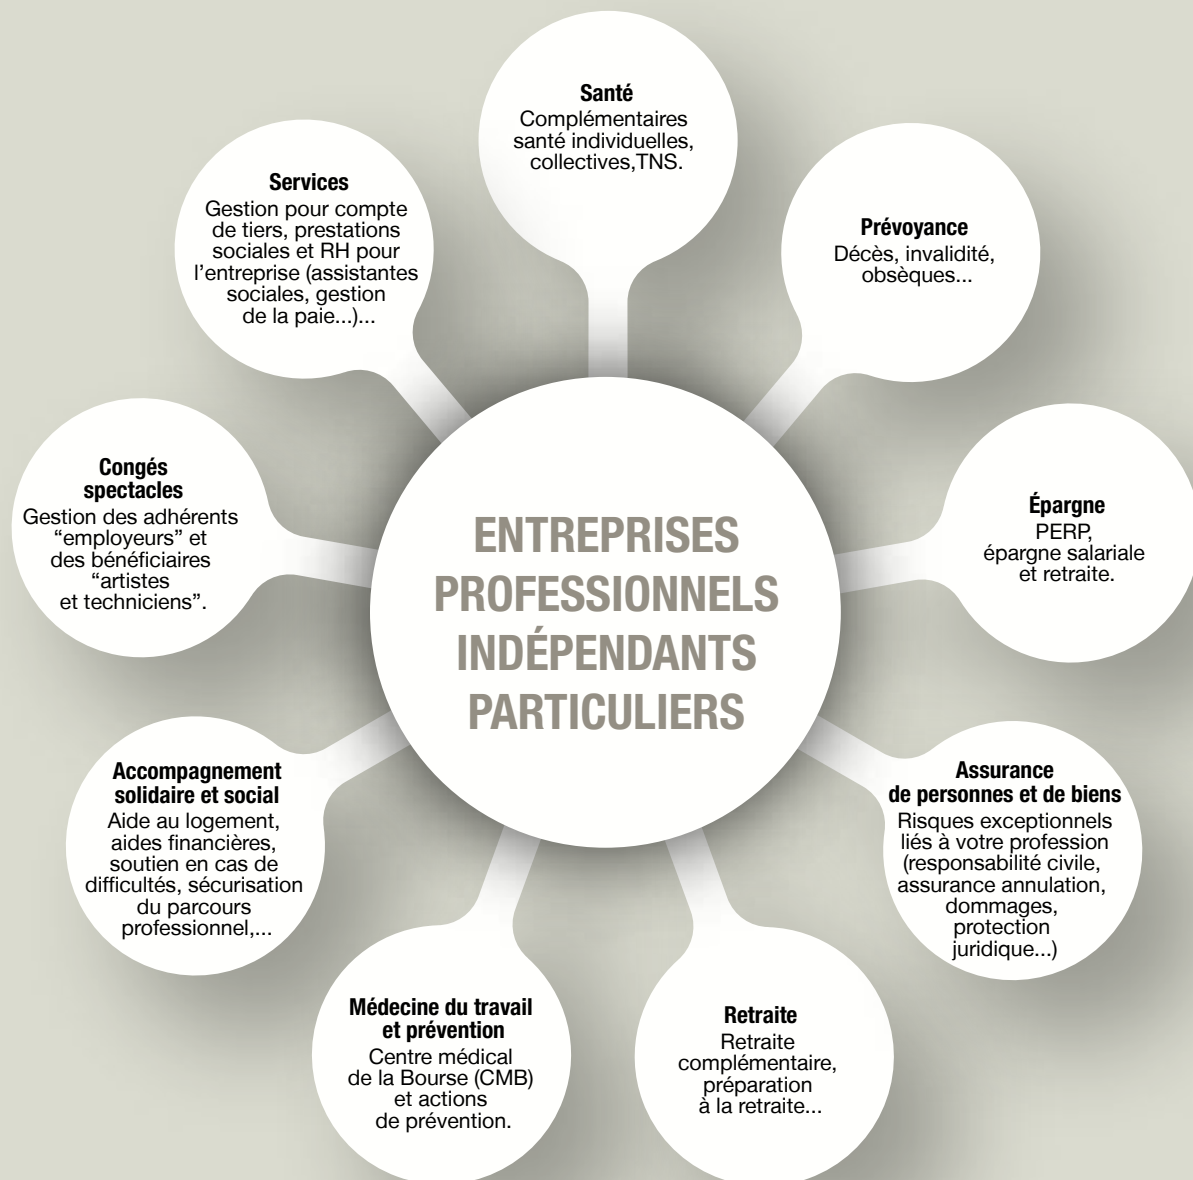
ENTREPRISES
PROFESSIONNELS
INDÉPENDANTS
PARTICULIERS

Santé
Complémentaires santé individuelles, collectives,TNS.

Prévoyance
Décès, invalidité, obsèques...

Épargne
PERP, épargne salariale et retraite.

Assurance de personnes et de biens
Risques exceptionnels liés à votre profession (responsabilité civile, assurance annulation, dommages, protection juridique...)

Retraite
Retraite complémentaire, préparation à la retraite...

Médecine du travail et prévention
Centre médical de la Bourse (CMB) et actions de prévention.

Accompagnement solidaire et social
Aide au logement, aides financières, soutien en cas de difficultés, sécurisation du parcours professionnel,...

Congés spectacles
Gestion des adhérents “employeurs” et des bénéficiaires “artistes et techniciens”.

Services
Gestion pour compte de tiers, prestations sociales et RH pour l’entreprise (assistantes sociales, gestion de la paie...)...